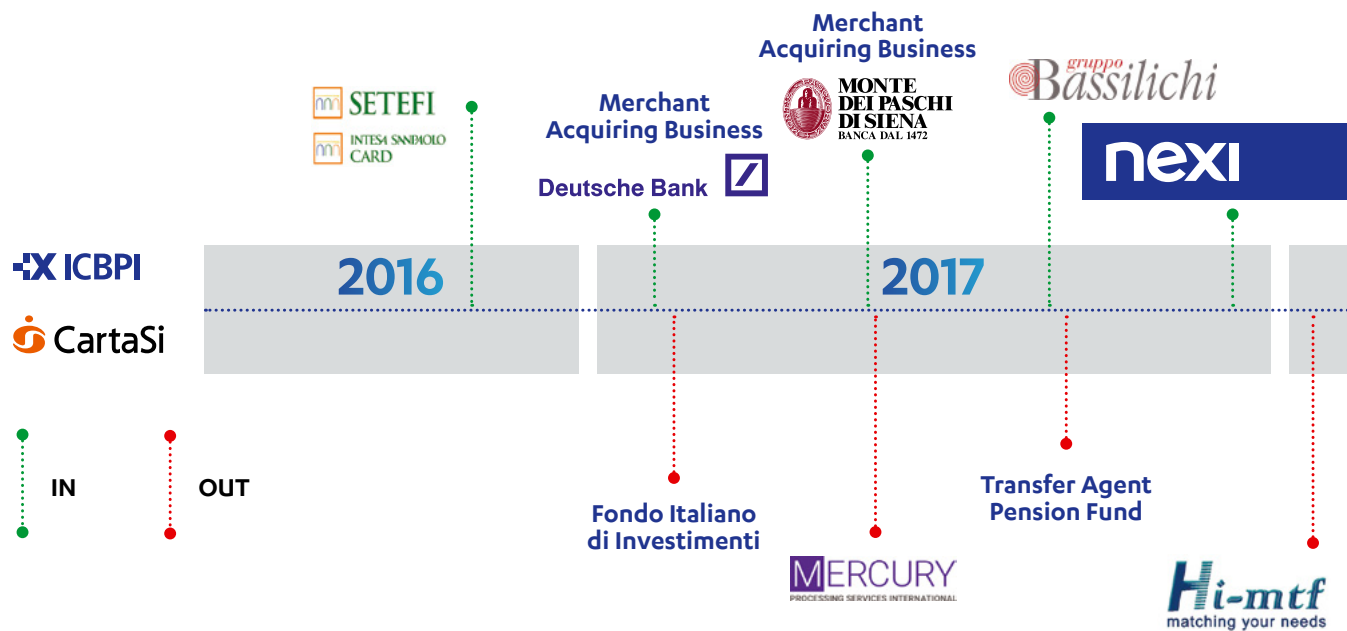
Merchant Acquiring Business

SETEFI

INTESA SANPAOLO CARD

Merchant Acquiring Business

Deutsche Bank

MONTE DEI PASCHI DI SIENA BANCA DAL 1472

gruppo Bassilichi

nexi

ICBPI

CartaSi

2016

2017

IN

OUT

Fondo Italiano di Investimenti

MERCURY PROCESSING SERVICES INTERNATIONAL

Transfer Agent Pension Fund

Hi-mtf matching your needs